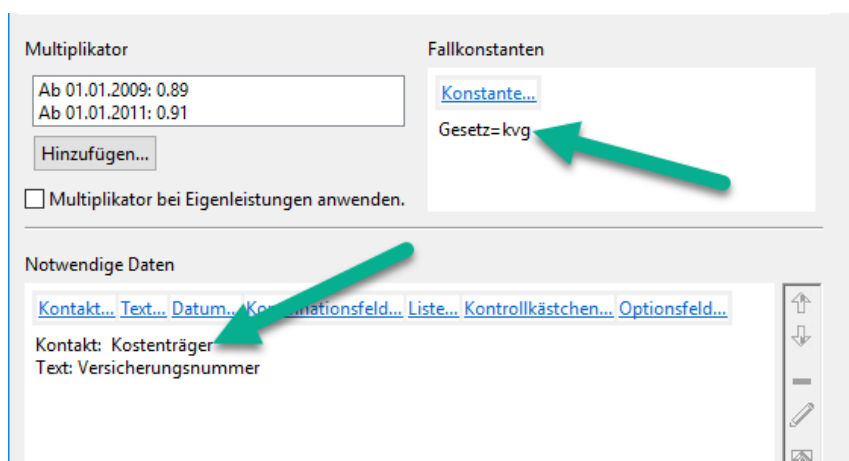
Multiplikator

Ab 01.01.2009: 0.89
Ab 01.01.2011: 0.91

Hinzufügen...

Multiplikator bei Eigenleistungen anwenden.

Fallkonstanten

Konstante...

Gesetz=kvg

Notwendige Daten

Kontakt... Text... Datum... Ko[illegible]nationsfeld... Liste... Kontrollkästchen... Optionsfeld...

Kontakt: Kostenträger
Text: Versicherungsnummer